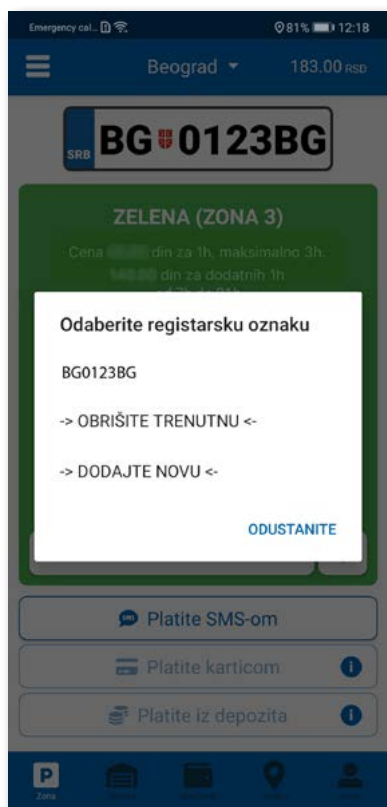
Emergency cal... 81% 12:18

Beograd 183.00 RSD

SRB BG 0123BG

ZELENA (ZONA 3)

Cena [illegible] din za 1h, maksimalno 3h.

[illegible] din za dodatnih 1h

Odaberite registarsku oznaku

BG0123BG

-> OBRIŠITE TRENUTNU <-

-> DODAJTE NOVU <-

ODUSTANITE

Platite SMS-om

Platite karticom

Platite iz depozita

Zona